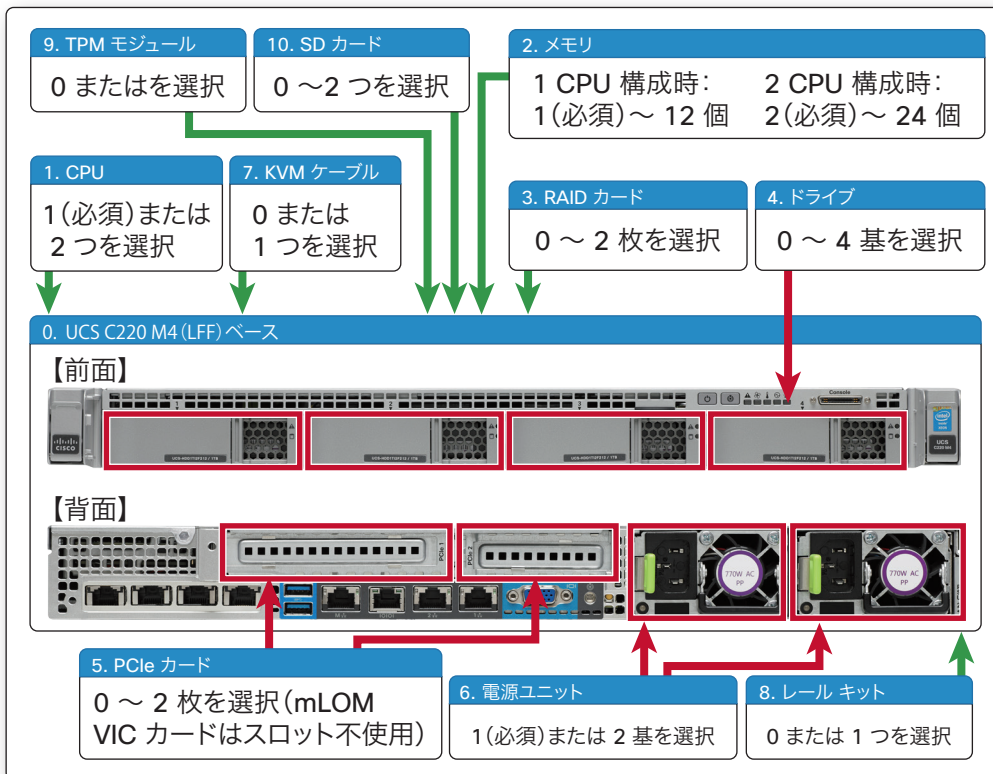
9. TPM モジュール
0 またはを選択

10. SD カード
0 〜2 つを選択

2. メモリ
1 CPU 構成時：
1（必須）〜 12 個
2 CPU 構成時：
2（必須）〜 24 個

1. CPU
1（必須）または
2 つを選択

7. KVM ケーブル
0 または
1 つを選択

3. RAID カード
0 〜 2 枚を選択

4. ドライブ
0 〜 4 基を選択

0. UCS C220 M4（LFF）ベース

【前面】

【背面】

5. PCIe カード
0 〜 2 枚を選択（mLOM VIC カードはスロット不使用）

6. 電源ユニット
1（必須）または 2 基を選択

8. レール キット
0 または 1 つを選択